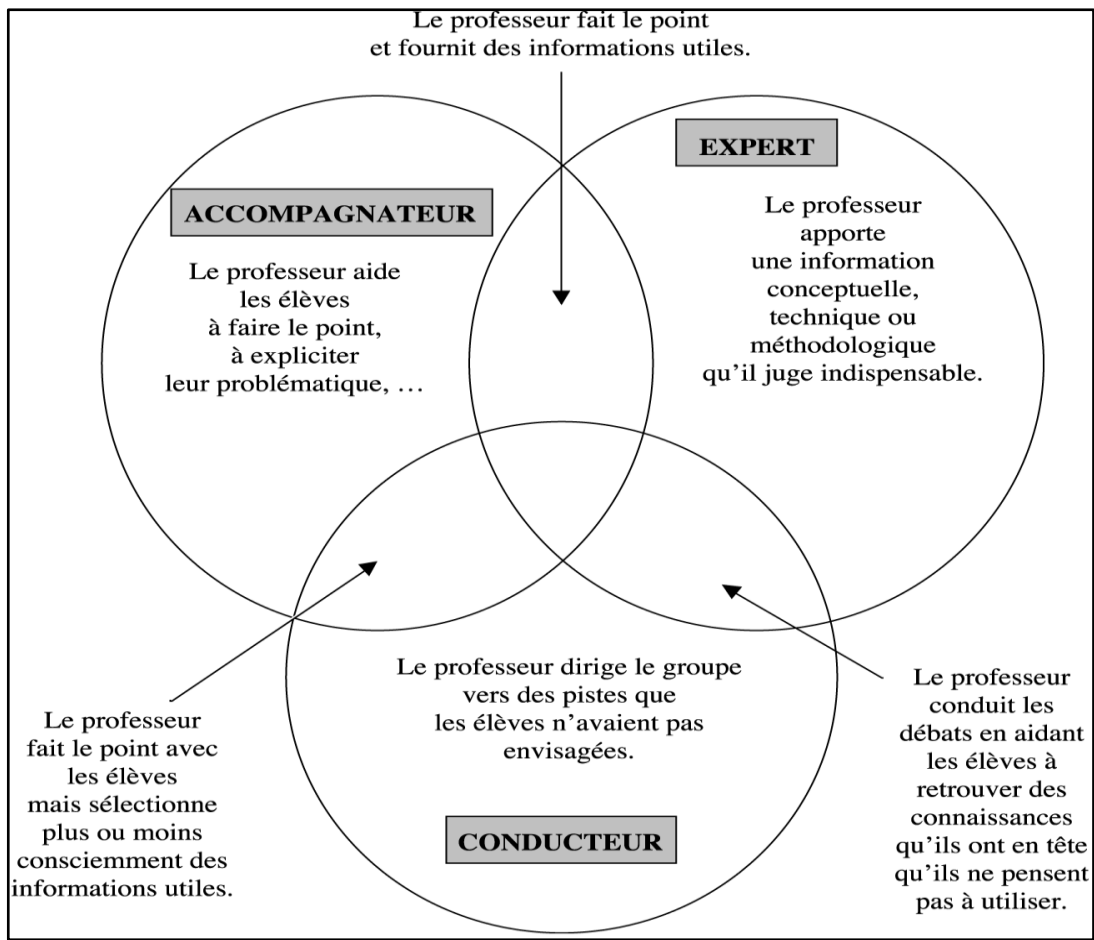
Le professeur fait le point et fournit des informations utiles.

EXPERT

Le professeur apporte une information conceptuelle, technique ou méthodologique qu'il juge indispensable.

ACCOMPAGNATEUR

Le professeur aide les élèves à faire le point, à expliciter leur problématique, …

Le professeur dirige le groupe vers des pistes que les élèves n'avaient pas envisagées.

CONDUCTEUR

Le professeur fait le point avec les élèves mais sélectionne plus ou moins consciemment des informations utiles.

Le professeur conduit les débats en aidant les élèves à retrouver des connaissances qu'ils ont en tête qu'ils ne pensent pas à utiliser.